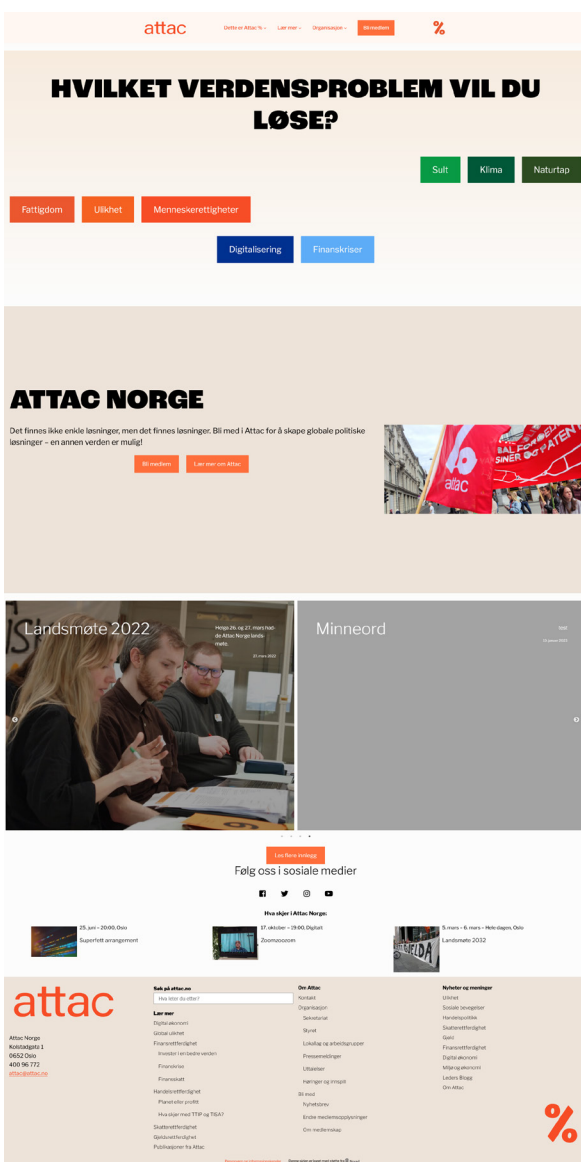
attac

Dette er Attac % ⌄ Lær mer ⌄ Organisasjon ⌄ Bli medlem

%

HVILKET VERDENSPROBLEM VIL DU LØSE?

Sult Klima Naturtap

Fattigdom Ulikhet Menneskerettigheter

Digitalisering Finanskriser

ATTAC NORGE

Det finnes ikke enkle løsninger, men det finnes løsninger. Bli med i Attac for å skape globale politiske løsninger – en annen verden er mulig!

Bli medlem Lær mer om Attac

Landsmøte 2022

Helga 26. og 27. mars hadde Attac Norge landsmøte.

21 mars 2022

Minneord

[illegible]

Les flere innlegg

Følg oss i sosiale medier

Hva skjer i Attac Norge:

25. juni – 20:00, Oslo
Superfett arrangement

17. oktober – 19:00, Digitalt
Zoomzoozom

5. mars – 6. mars – Hele dagen, Oslo
Landsmøte 2032

attac

Attac Norge
Kolstadgata 1
0652 Oslo
400 96 772
attac@attac.no

Søk på attac.no
Hva leter du etter?

Lær mer
Digital økonomi
Global ulikhet
Finansrettferdighet
Investor i en bedre verden
Finanskrise
Finansskatt
Handelsrettferdighet
Planeten før profitt
Hva skjer med TTIP og TISA?
Skatterettferdighet
Gjeldsrettferdighet
Publikasjoner fra Attac

Om Attac
Kontakt
Organisasjon
Sekretariat
Styret
Lokallag og arbeidsgrupper
Pressemeldinger
Uttalelser
Høringer og innspill
Bli med
Nyhetsbrev
Endre medlemsopplysninger
Om medlemskap

Nyheter og meninger
Ulikhet
Sosiale bevegelser
Handelspolitikk
Skatterettferdighet
Gjeld
Finansrettferdighet
Digital økonomi
Miljøøkonomi
Leders Blogg
Om Attac

%

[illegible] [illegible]